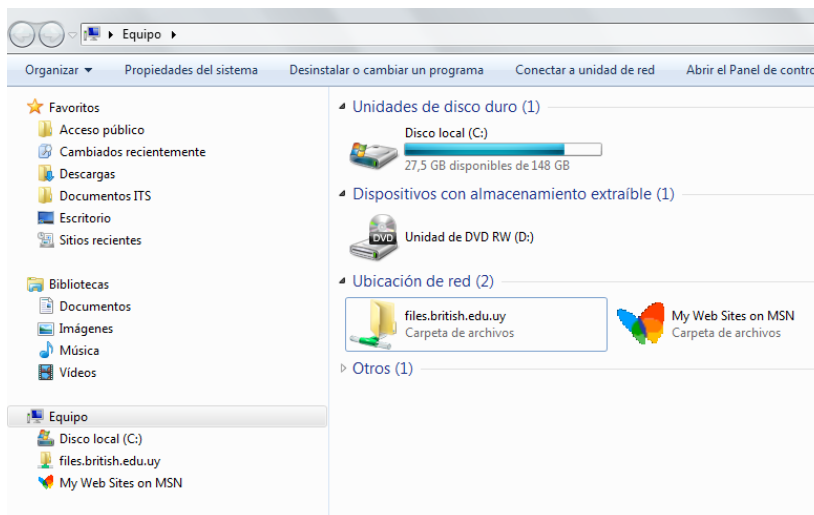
Equipo

Organizar ▾ Propiedades del sistema Desinstalar o cambiar un programa Conectar a unidad de red Abrir el Panel de contro

Favoritos
Acceso público
Cambiados recientemente
Descargas
Documentos ITS
Escritorio
Sitios recientes

Bibliotecas
Documentos
Imágenes
Música
Vídeos

Equipo
Disco local (C:)
files.british.edu.uy
My Web Sites on MSN

Unidades de disco duro (1)
Disco local (C:)
27,5 GB disponibles de 148 GB

Dispositivos con almacenamiento extraíble (1)
DVD
Unidad de DVD RW (D:)

Ubicación de red (2)
files.british.edu.uy
Carpeta de archivos
My Web Sites on MSN
Carpeta de archivos

Otros (1)